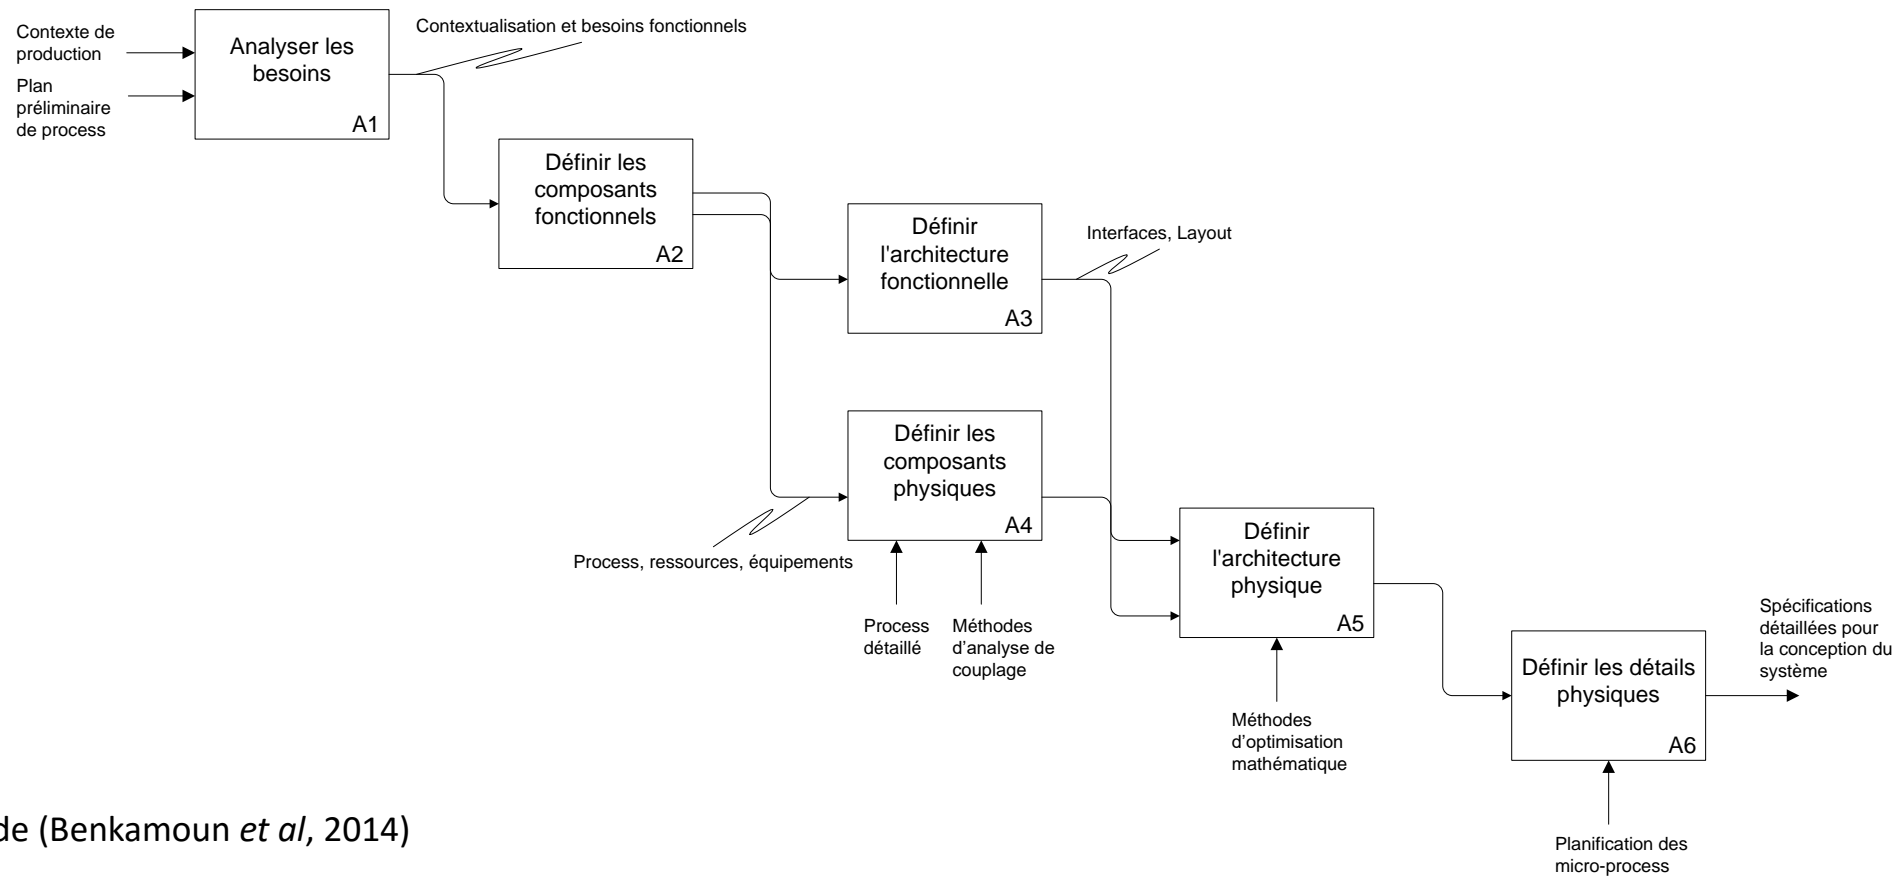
Contexte de production

Plan préliminaire de process

Analyser les besoins

A1

Contextualisation et besoins fonctionnels

Définir les composants fonctionnels

A2

Définir l'architecture fonctionnelle

A3

Interfaces, Layout

Définir les composants physiques

A4

Process, ressources, équipements

Process détaillé

Méthodes d'analyse de couplage

Définir l'architecture physique

A5

Méthodes d'optimisation mathématique

Définir les détails physiques

A6

Spécifications détaillées pour la conception du système

Planification des micro-process

de (Benkamoun *et al*, 2014)